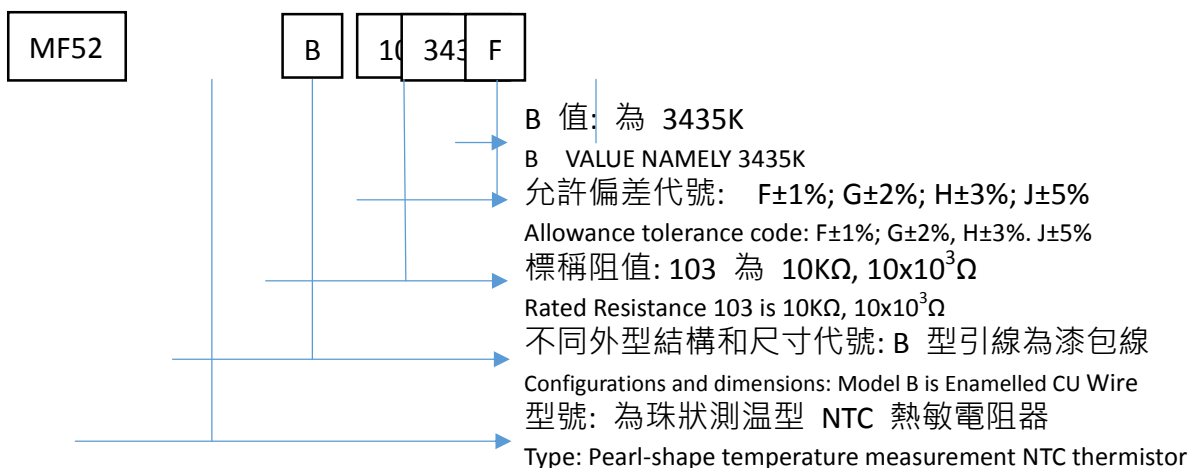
MF52

B

10

343

F

B 值: 為 3435K

B VALUE NAMELY 3435K

允許偏差代號: F±1%; G±2%; H±3%; J±5%

Allowance tolerance code: F±1%; G±2%, H±3%. J±5%

標稱阻值: 103 為 10KΩ, 10x$10^3$Ω

Rated Resistance 103 is 10KΩ, 10x$10^3$Ω

不同外型結構和尺寸代號: B 型引線為漆包線

Configurations and dimensions: Model B is Enamelled CU Wire

型號: 為珠狀測溫型 NTC 熱敏電阻器

Type: Pearl-shape temperature measurement NTC thermistor